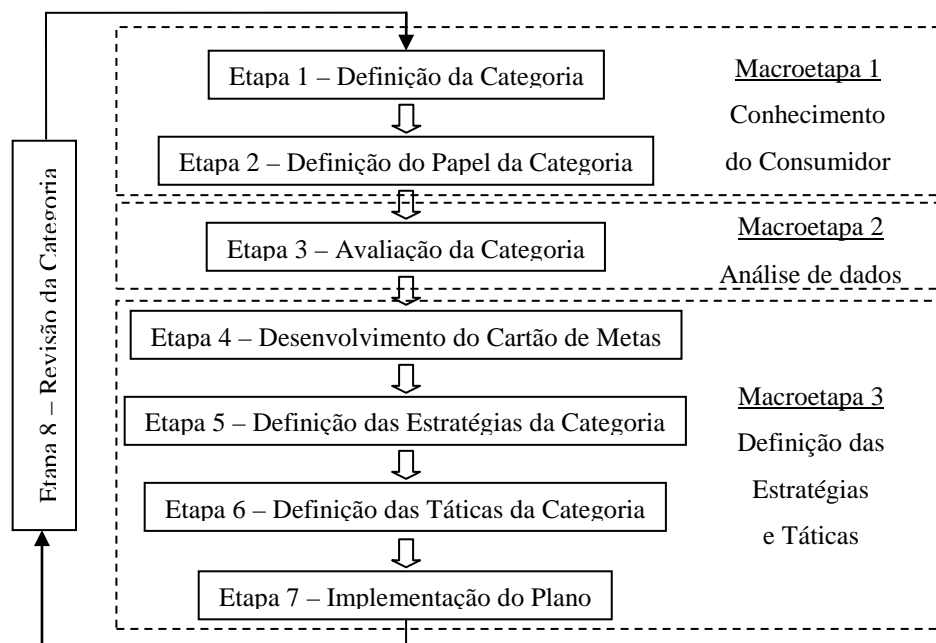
Etapa 8 – Revisão da Categoria

Etapa 1 – Definição da Categoria

Etapa 2 – Definição do Papel da Categoria

Macroetapa 1
Conhecimento do Consumidor

Etapa 3 – Avaliação da Categoria

Macroetapa 2
Análise de dados

Etapa 4 – Desenvolvimento do Cartão de Metas

Etapa 5 – Definição das Estratégias da Categoria

Etapa 6 – Definição das Táticas da Categoria

Etapa 7 – Implementação do Plano

Macroetapa 3
Definição das Estratégias e Táticas